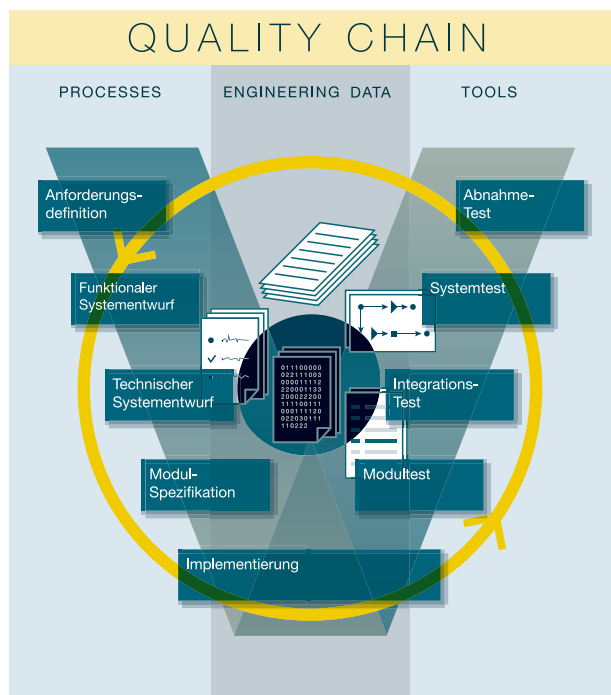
QUALITY CHAIN

PROCESSES

ENGINEERING DATA

TOOLS

Anforderungsdefinition

Funktionaler Systementwurf

Technischer Systementwurf

Modul-Spezifikation

Implementierung

Abnahme-Test

Systemtest

Integrations-Test

Modultest

011100000
022111003
000011112
220001133
200022200
111100111
000111120
022030111
110222